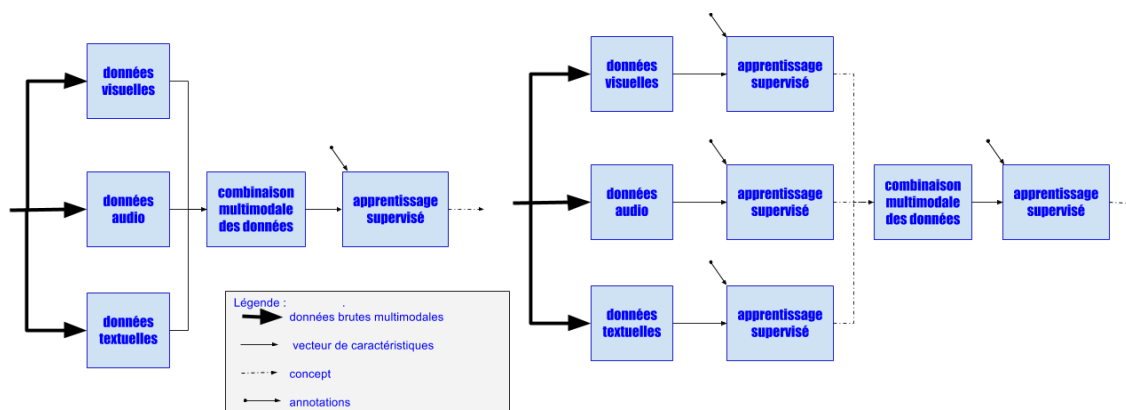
données visuelles

données audio

données textuelles

combinaison multimodale des données

apprentissage supervisé

Légende : .

données brutes multimodales

vecteur de caractéristiques

concept

annotations

données visuelles

apprentissage supervisé

données audio

apprentissage supervisé

données textuelles

apprentissage supervisé

combinaison multimodale des données

apprentissage supervisé